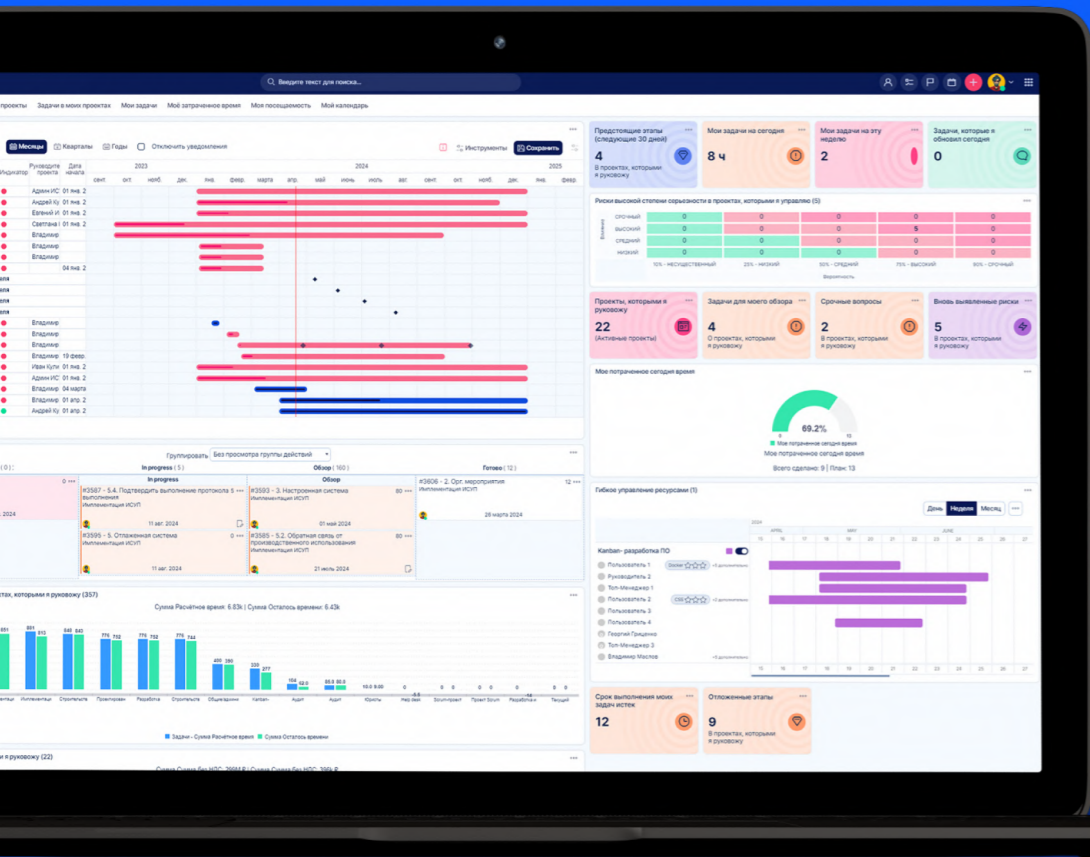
Введите текст для поиска...

проекты Задачи в моих проектах Мои задачи Моё затраченное время Моя посещаемость Мой календарь

Месяцы Кварталы Годы Отключить уведомления Инструменты Сохранить

Индикатор Руководитель проекта Дата начала 2023 2024 2025
сент. окт. нояб. дек. янв. февр. марта апр. май июнь июль авг. сент. окт. нояб. дек. янв. февр.

Админ ИС 01 янв. 2
Андрей Ку 01 янв. 2
Евгений И 01 янв. 2
Светлана 01 янв. 2
Владимир
Владимир
Владимир
04 янв. 2
Владимир
Владимир
Владимир
Владимир 19 февр.
Иван Кули 01 янв. 2
Админ ИС 01 янв. 2
Владимир 04 марта
Владимир 01 апр. 2
Андрей Ку 01 апр. 2

Группировать Без просмотра группы действий

In progress ( 5 ) Обзор ( 160 ) Готово ( 12 )
In progress Обзор
#3567 - 5.4. Подтвердить выполнение протокола выполнения 5 Имплементация ИСУП 11 авг. 2024
#3593 - 3. Настроенная система 80 Имплементация ИСУП 01 мая 2024
#3606 - 2. Орг. мероприятия 12 Имплементация ИСУП 28 марта 2024
#3595 - 5. Отлаженная система 0 Имплементация ИСУП 11 авг. 2024
#3599 - 5.2. Обратная связь от производственного использования 80 Имплементация ИСУП 21 июль 2024
2024

ектах, которыми я руковожу (357)
Сумма Расчётное время: 6.63k | Сумма Осталось времени: 6.43k
651 512 545 542 775 712 775 752 775 744 400 380 320 277 104 62.0 55.0 45.0 19.0 0.0 0 0 0 0 0 0
Имплементы Строительств Проектиров Разработка Строительств Общеведомн Kanban Аудит Аудит Юристы Над эк Sсчитпроект Проект Scrum Разработка Текущий
Задачи - Сумма Расчётное время Сумма Осталось времени

я руковожу (22)

Предстоящие этапы (следующие 30 дней) 4 В проектах, которыми я руковожу
Мои задачи на сегодня 8 ч
Мои задачи на эту неделю 2
Задачи, которые я обновил сегодня 0

Риски высокой степени серьезности в проектах, которыми я управляю (5)
| | | | | | |
|---|---|---|---|---|---|
| СРОЧНЫЙ | 0 | 0 | 0 | 0 | 0 |
| ВЫСОКИЙ | 0 | 0 | 0 | 5 | 0 |
| СРЕДНИЙ | 0 | 0 | 0 | 0 | 0 |
| НИЗКИЙ | 0 | 0 | 0 | 0 | 0 |
| | 10% - НЕСУЩЕСТВЕННЫЙ | 25% - НИЗКИЙ | 50% - СРЕДНИЙ | 75% - ВЫСОКИЙ | 90% - СРОЧНЫЙ |
Влияние
Вероятность

Проекты, которыми я руковожу 22 (Активные проекты)
Задачи для моего обзора 4 О проектах, которыми я руковожу
Срочные вопросы 2 В проектах, которыми я руковожу
Вновь выявленные риски 5

Мое потраченное сегодня время
69.2%
0 13
Мое потраченное сегодня время
Мое потраченное сегодня время
Всего сделано: 9 | План: 13

Гибкое управление ресурсами (1)
День Неделя Месяц
2024 APRIL MAY JUNE
15 16 17 18 19 20 21 22 23 24 25 26 27
Kanban- разработка ПО
Пользователь 1
Руководитель 2
Топ-Менеджер 1
Пользователь 2
Пользователь 3
Пользователь 4
Георгий Гриценко
Топ-Менеджер 3
Владимир Маслов

Срок выполнения моих задач истек 12
Отложенные этапы 9 В проектах, которыми я руковожу